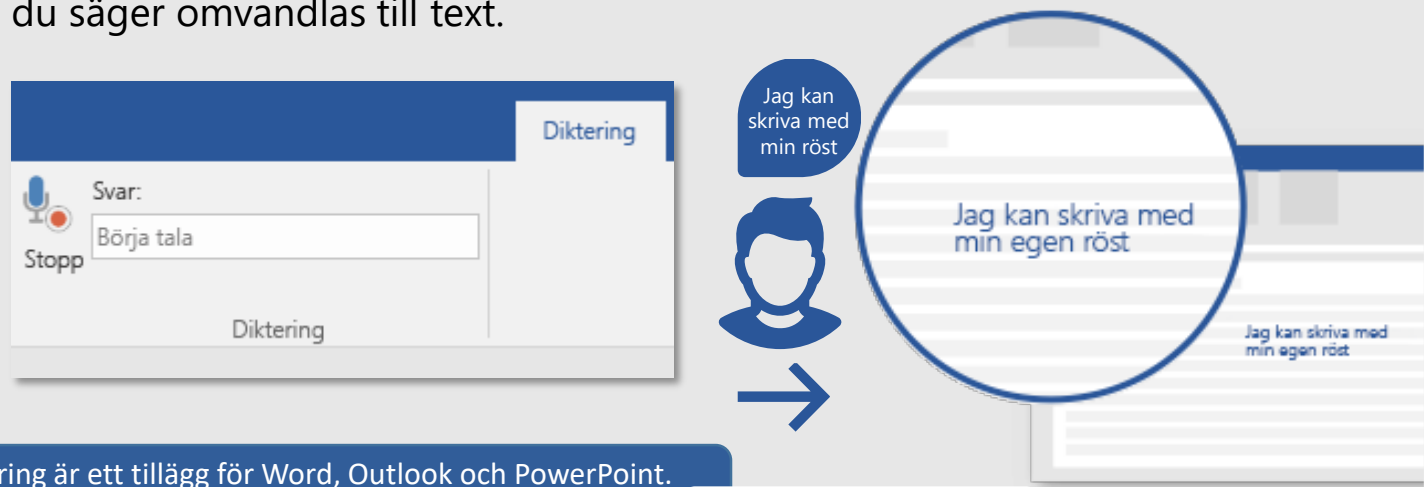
du säger omvandlas till text.

Diktering

Svar:

Börja tala

Stopp

Diktering

Jag kan skriva med min röst

Jag kan skriva med min egen röst

Jag kan skriva med min egen röst

ring är ett tillägg för Word, Outlook och PowerPoint.